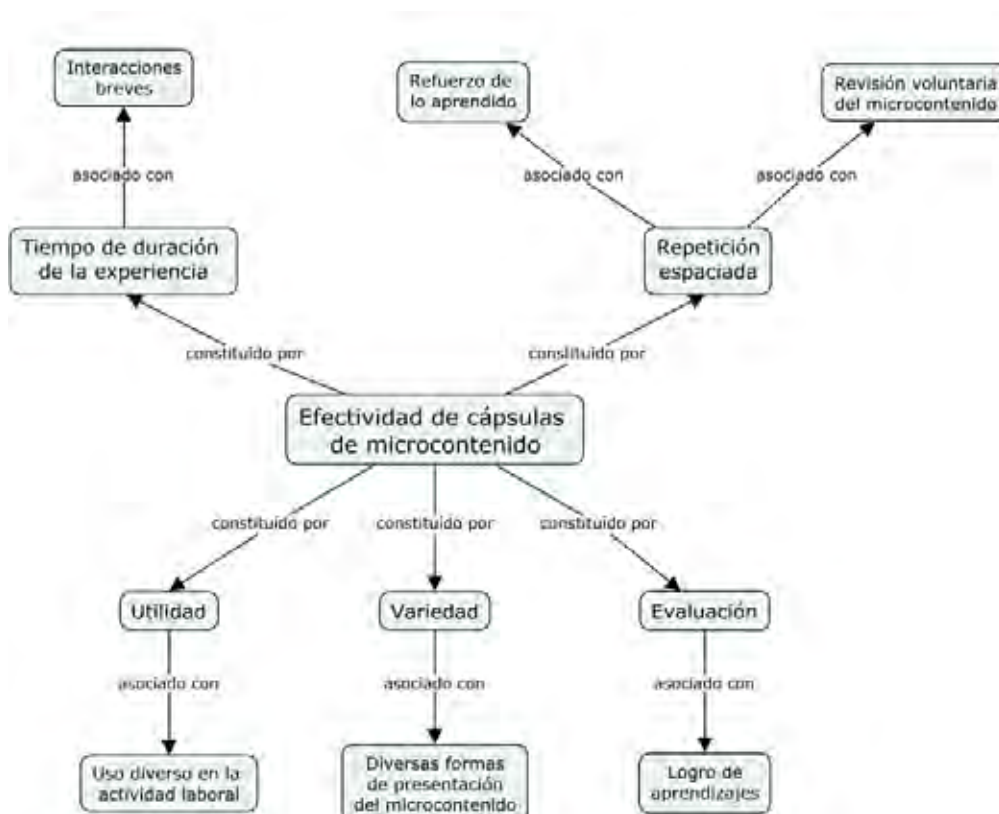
Interacciones breves

asociado con

Tiempo de duración de la experiencia

Refuerzo de lo aprendido

asociado con

Revisión voluntaria del microcontenido

asociado con

Repetición espaciada

constituido por

constituido por

Efectividad de cápsulas de microcontenido

constituido por

constituido por

constituido por

Utilidad

asociado con

Uso diverso en la actividad laboral

Variedad

asociado con

Diversas formas de presentación del microcontenido

Evaluación

asociado con

Logro de aprendizajes